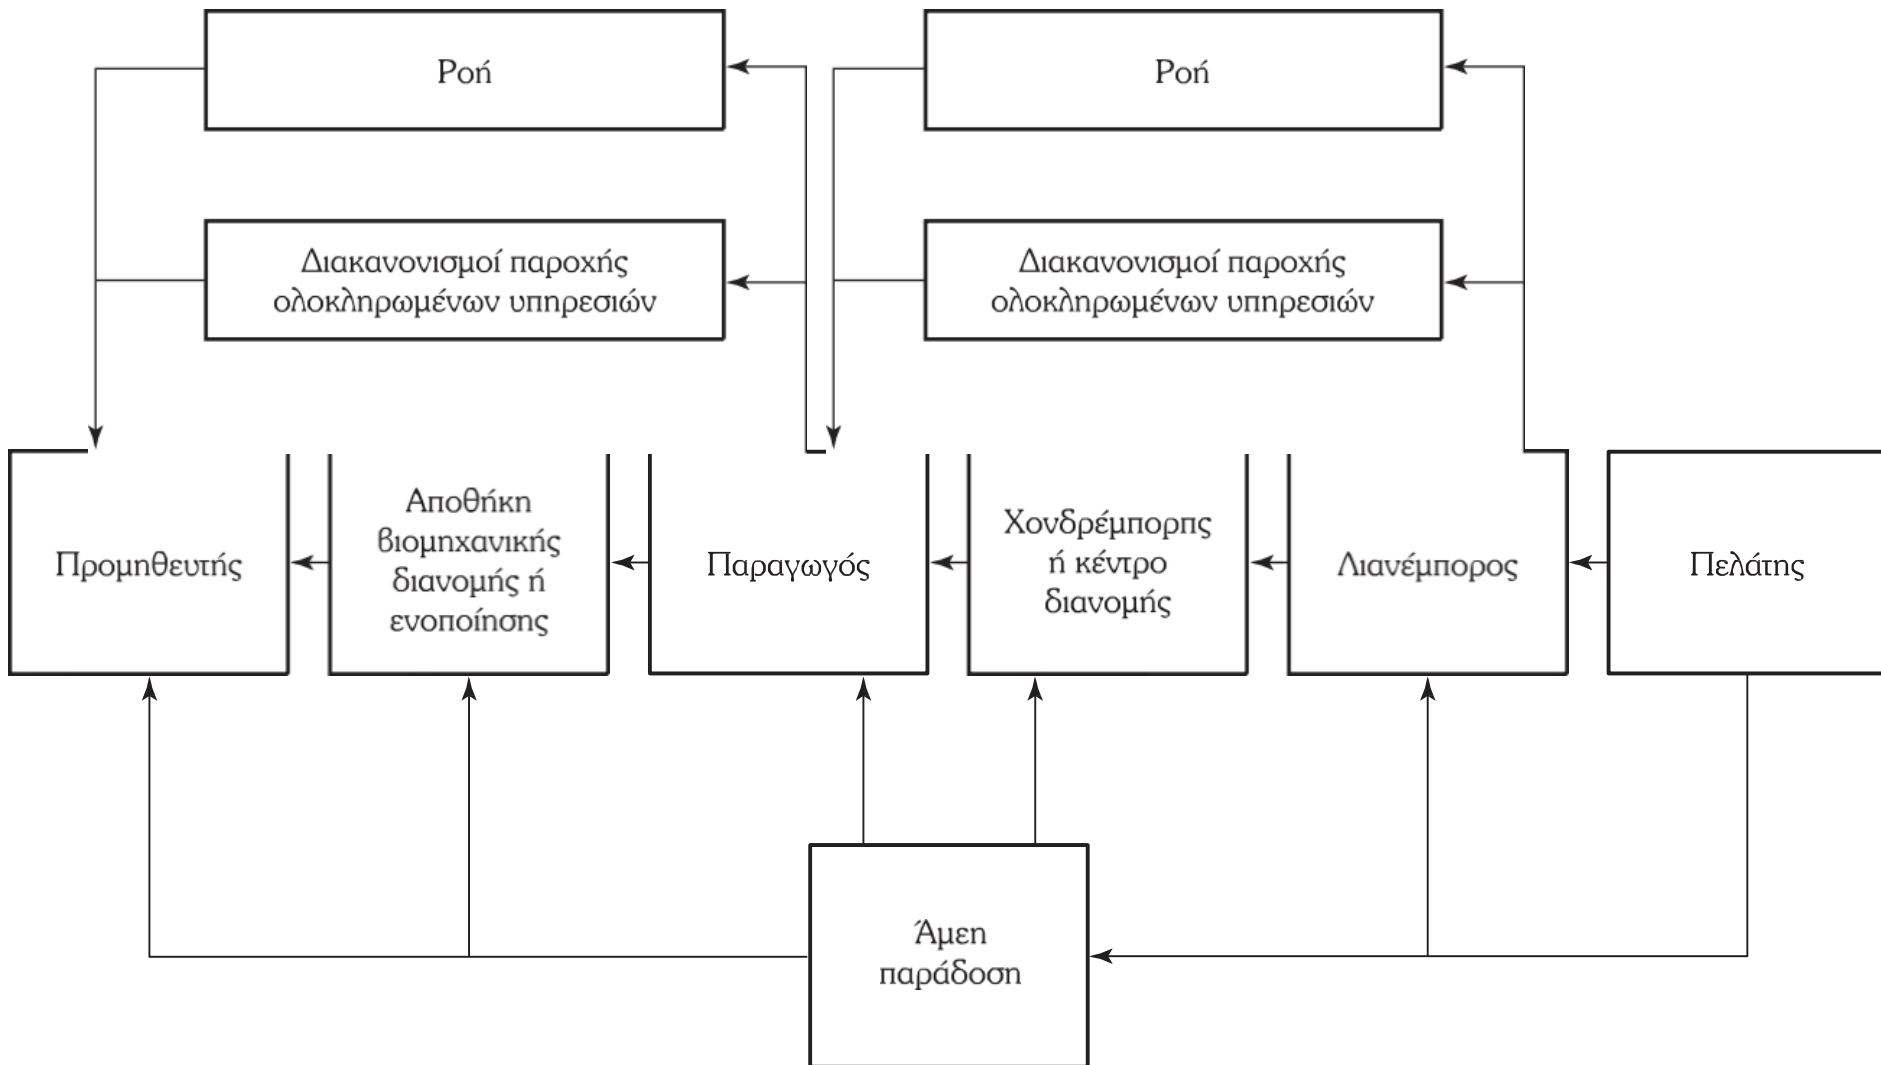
Ροή

Ροή

Διακανονισμοί παροχής ολοκληρωμένων υπηρεσιών

Διακανονισμοί παροχής ολοκληρωμένων υπηρεσιών

Προμηθευτής

Αποθήκη βιομηχανικής διανομής ή ενοποίησης

Παραγωγός

Χονδρέμπορης ή κέντρο διανομής

Λιανέμπορος

Πελάτης

Άμεση παράδοση